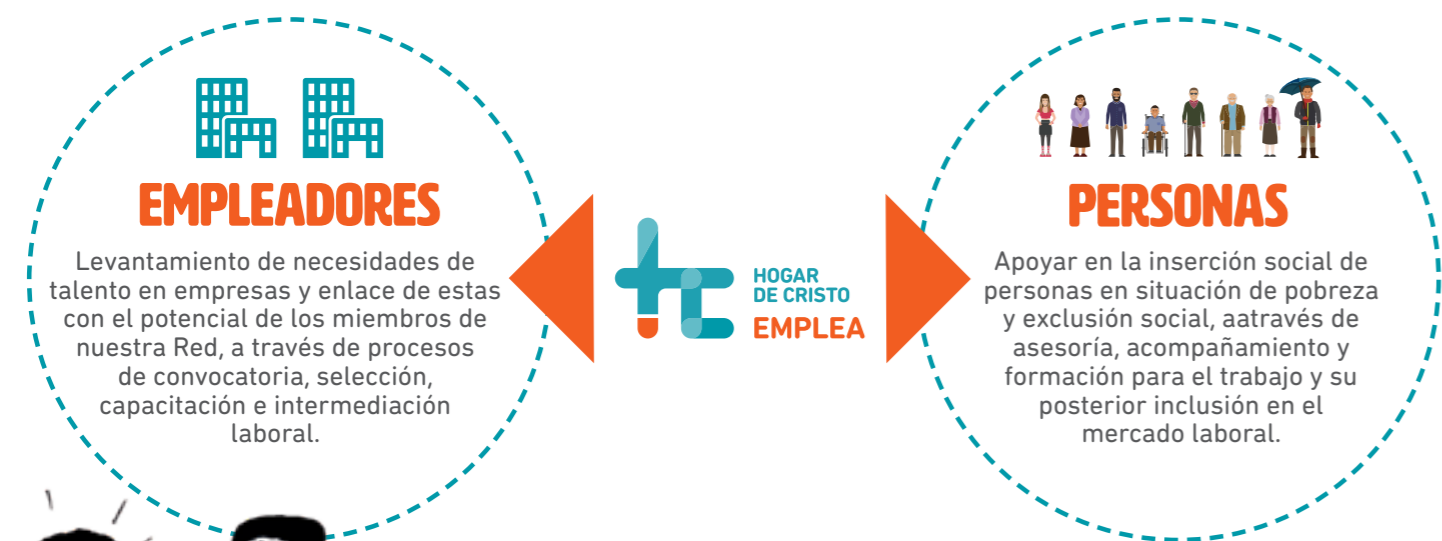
EMPLEADORES

Levantamiento de necesidades de talento en empresas y enlace de estas con el potencial de los miembros de nuestra Red, a través de procesos de convocatoria, selección, capacitación e intermediación laboral.

HOGAR DE CRISTO EMPLEA

PERSONAS

Apoyar en la inserción social de personas en situación de pobreza y exclusión social, aatravés de asesoría, acompañamiento y formación para el trabajo y su posterior inclusión en el mercado laboral.